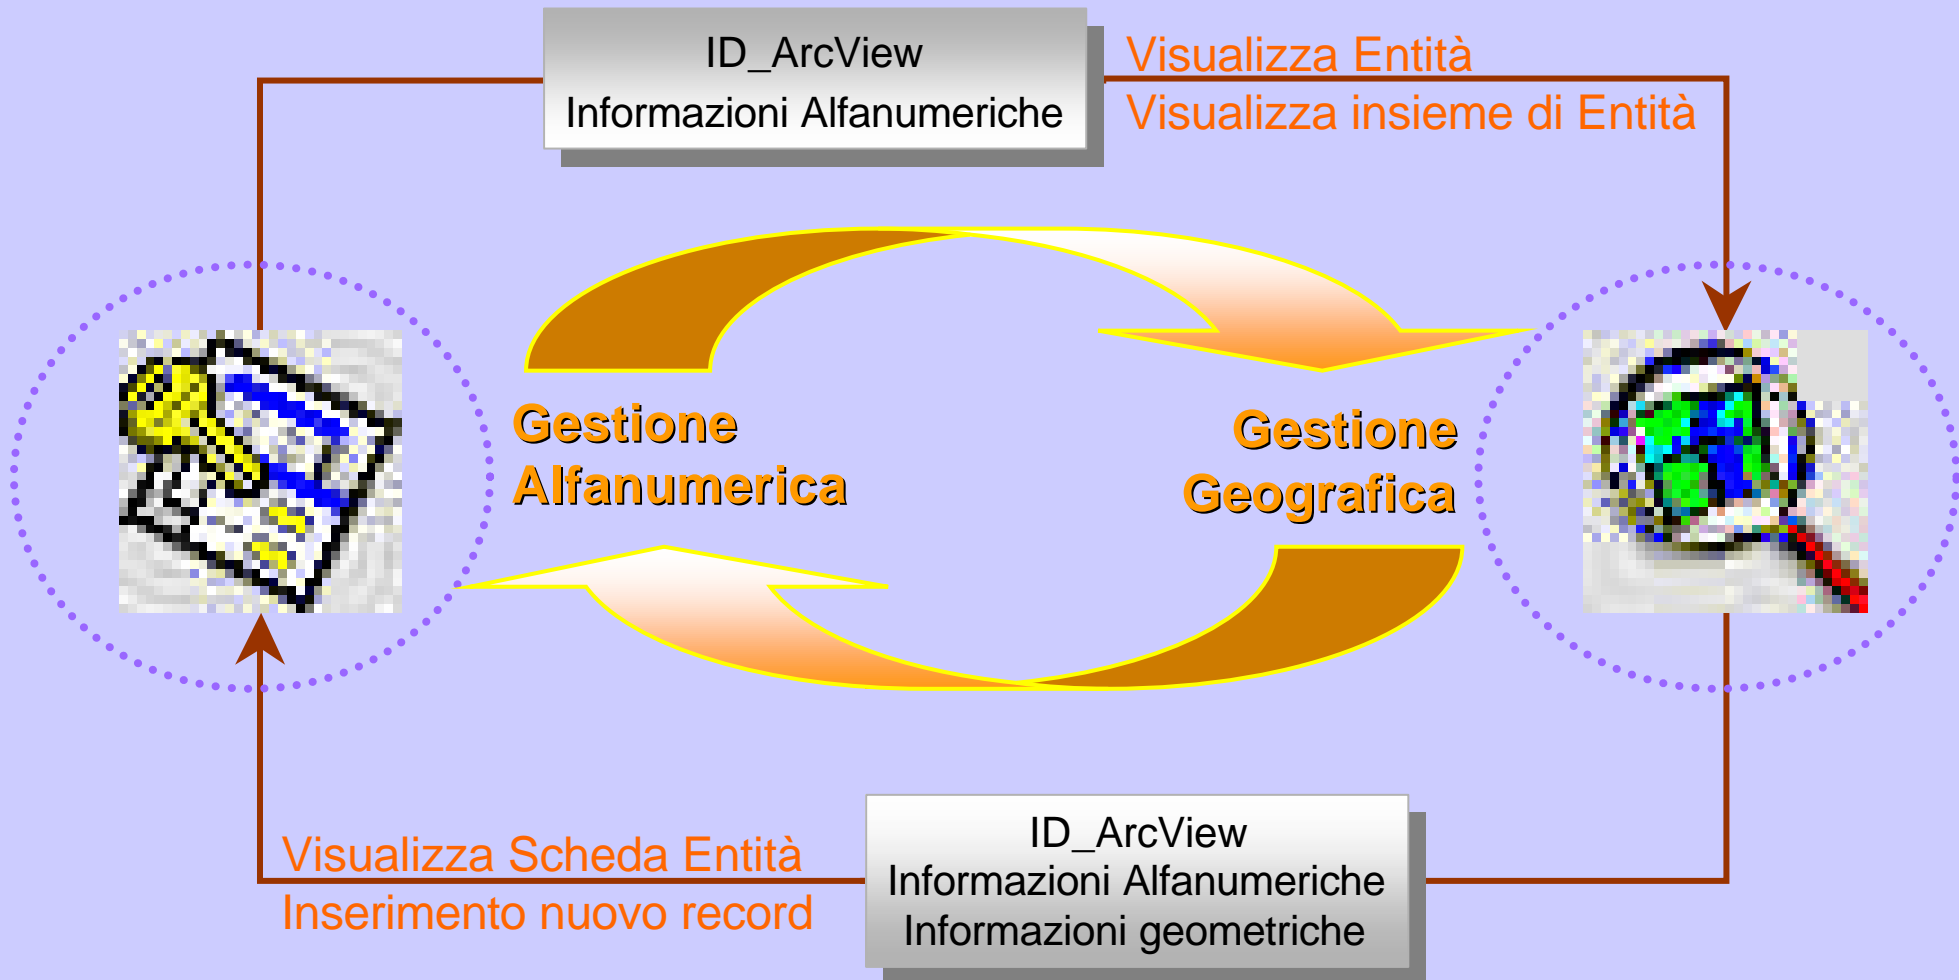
ID_ArcView
Informazioni Alfanumeriche

Visualizza Entità
Visualizza insieme di Entità

Gestione
Alfanumerica

Gestione
Geografica

Visualizza Scheda Entità
Inserimento nuovo record

ID_ArcView
Informazioni Alfanumeriche
Informazioni geometriche